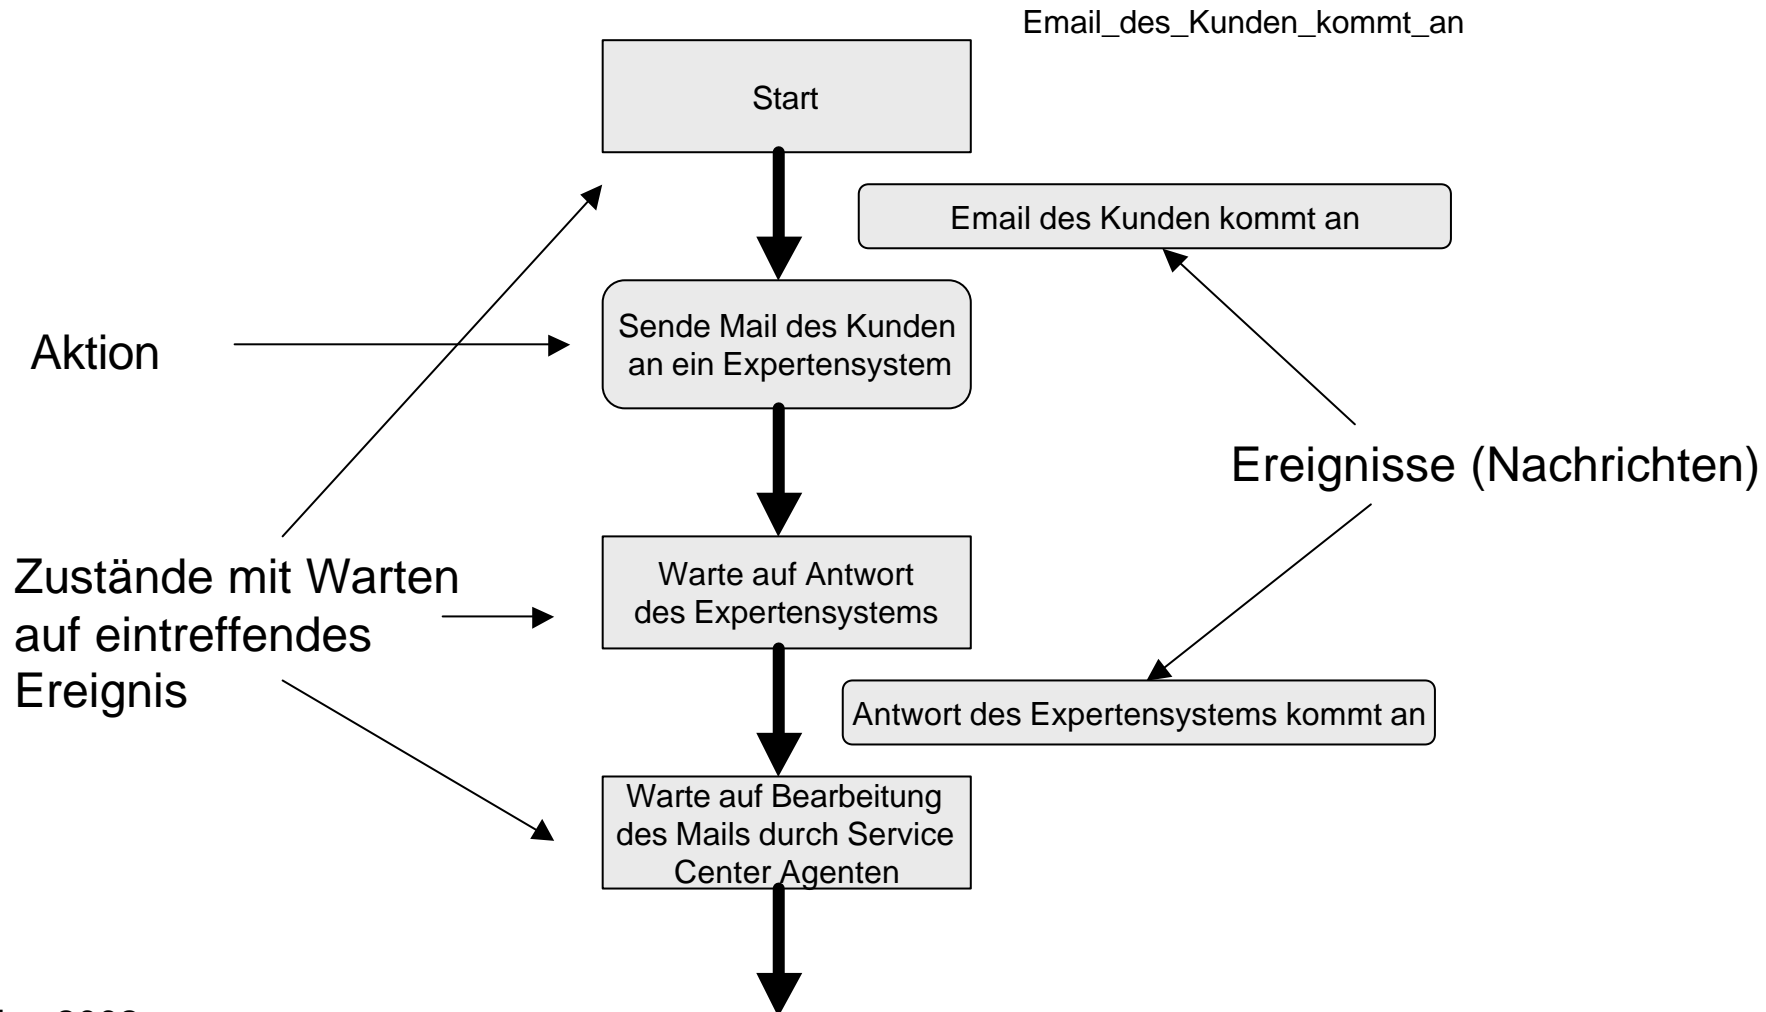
Email_des_Kunden_kommt_an

Start

Email des Kunden kommt an

Aktion

Sende Mail des Kunden an ein Expertensystem

Ereignisse (Nachrichten)

Zustände mit Warten auf eintreffendes Ereignis

Warte auf Antwort des Expertensystems

Antwort des Expertensystems kommt an

Warte auf Bearbeitung des Mails durch Service Center Agenten

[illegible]